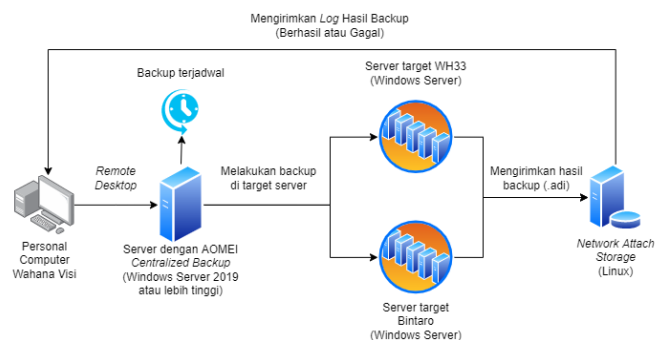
Mengirimkan Log Hasil Backup
(Berhasil atau Gagal)

Backup terjadwal

Server target WH33
(Windows Server)

Remote Desktop

Melakukan backup di target server

Mengirimkan hasil backup (.adi)

Personal Computer Wahana Visi

Server dengan AOMEI Centralized Backup
(Windows Server 2019 atau lebih tinggi)

Network Attach Storage
(Linux)

Server target Bintaro
(Windows Server)